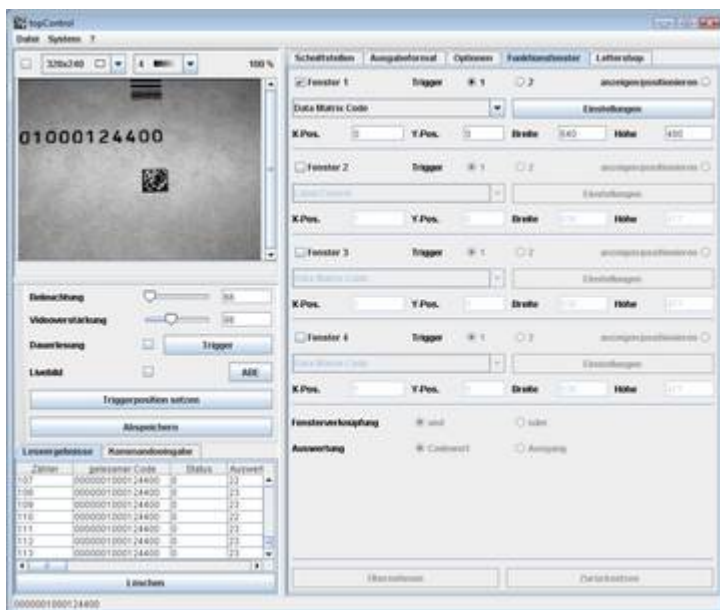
topControl
Datei System ?

320x240 4 100 %

01000124400

Belichtung 88
Videoverstärkung 38
Dauerlesung Trigger
Livebild Alt

Triggerposition setzen
Abspeichern

Leseergebnisse Kommandoeingabe

| Zähler | gelesener Code | Status | Auswert |
|---|---|---|---|
| 107 | 000000100012440 | 0 | 23 |
| 108 | 000000100012440 | 0 | 23 |
| 109 | 000000100012440 | 0 | 23 |
| 110 | 000000100012440 | 0 | 23 |
| 111 | 000000100012440 | 0 | 23 |
| 112 | 000000100012440 | 0 | 23 |
| 113 | 000000100012440 | 0 | 23 |

Löschen

00000010001244O0

Schnittstellen Ausgabeformat Optionen Funktionsfenster Lettershop

Fenster 1 Trigger 1 2 anzeigen/positionieren
Data Matrix Code Einstellungen
X-Pos. 0 Y-Pos. 0 Breite 640 Höhe 480

Fenster 2 Trigger 1 2 anzeigen/positionieren
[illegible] Einstellungen
X-Pos. Y-Pos. Breite Höhe

Fenster 3 Trigger 1 2 anzeigen/positionieren
Data Matrix Code Einstellungen
X-Pos. Y-Pos. Breite Höhe

Fenster 4 Trigger 1 2 anzeigen/positionieren
Data Matrix Code Einstellungen
X-Pos. Y-Pos. Breite Höhe

Fensterverknüpfung und oder
Auswertung Codewert Ausgang

Übernehmen Zurücksetzen